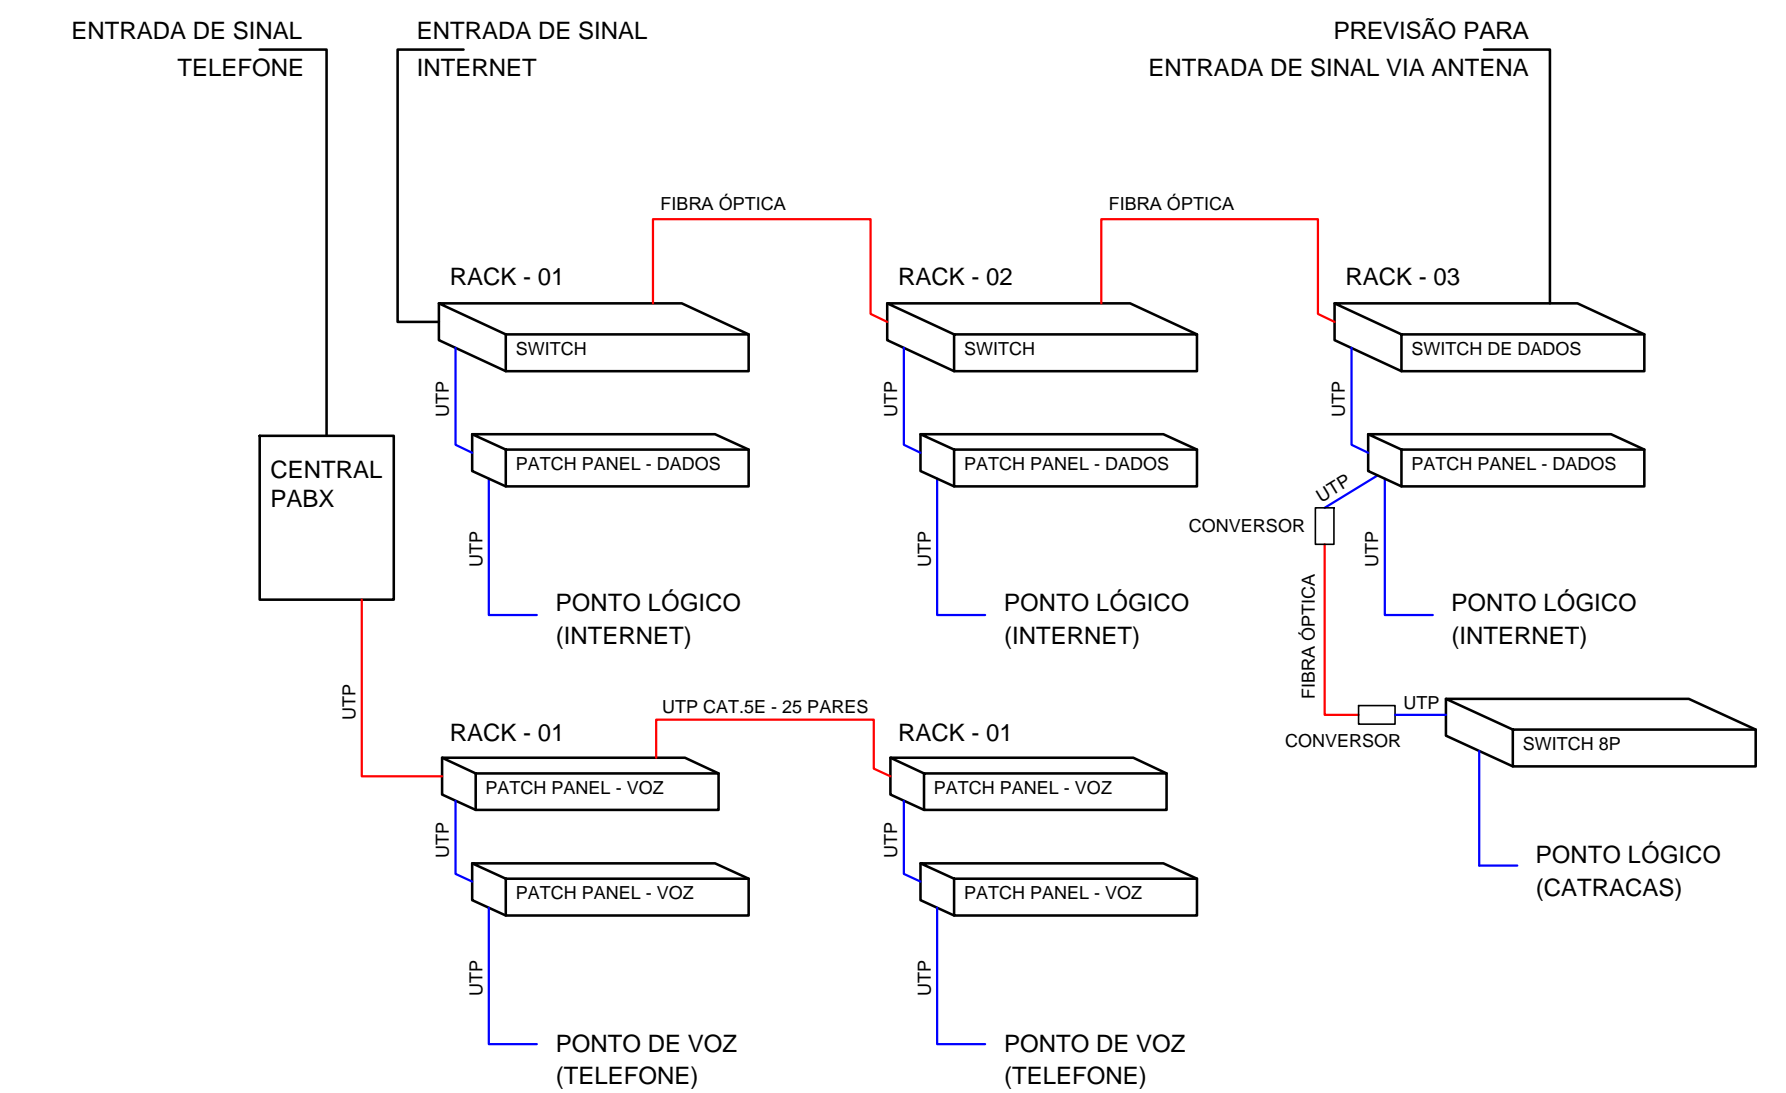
ENTRADA DE SINAL
TELEFONE

ENTRADA DE SINAL
INTERNET

PREVISÃO PARA
ENTRADA DE SINAL VIA ANTENA

FIBRA ÓPTICA

FIBRA ÓPTICA

RACK - 01

SWITCH

UTP

PATCH PANEL - DADOS

UTP

PONTO LÓGICO
(INTERNET)

RACK - 02

SWITCH

UTP

PATCH PANEL - DADOS

UTP

PONTO LÓGICO
(INTERNET)

RACK - 03

SWITCH DE DADOS

UTP

PATCH PANEL - DADOS

UTP

CONVERSOR

UTP

PONTO LÓGICO
(INTERNET)

FIBRA ÓPTICA

UTP

CONVERSOR

SWITCH 8P

PONTO LÓGICO
(CATRACAS)

CENTRAL
PABX

UTP

UTP CAT.5E - 25 PARES

RACK - 01

PATCH PANEL - VOZ

UTP

PATCH PANEL - VOZ

UTP

PONTO DE VOZ
(TELEFONE)

RACK - 01

PATCH PANEL - VOZ

UTP

PATCH PANEL - VOZ

UTP

PONTO DE VOZ
(TELEFONE)